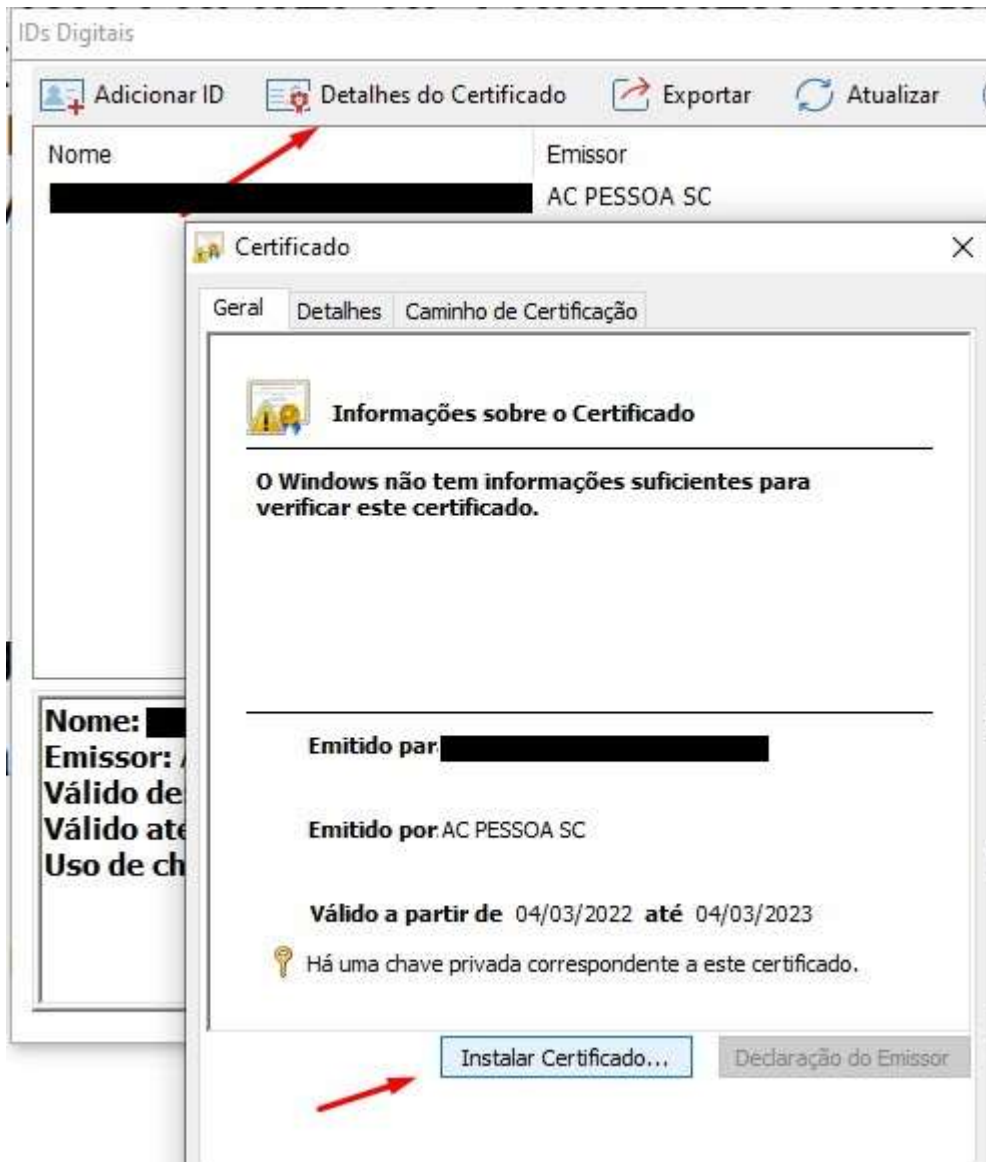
IDs Digitais

Adicionar ID
Detalhes do Certificado
Exportar
Atualizar

| Nome | Emissor |
|---|---|
| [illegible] | AC PESSOA SC |

Nome: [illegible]
Emissor: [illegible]
Válido de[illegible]
Válido at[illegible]
Uso de ch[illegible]

Certificado

Geral
Detalhes
Caminho de Certificação

Informações sobre o Certificado

O Windows não tem informações suficientes para verificar este certificado.

Emitido par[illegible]

Emitido por AC PESSOA SC

Válido a partir de 04/03/2022 até 04/03/2023

Há uma chave privada correspondente a este certificado.

Instalar Certificado...
Declaração do Emissor